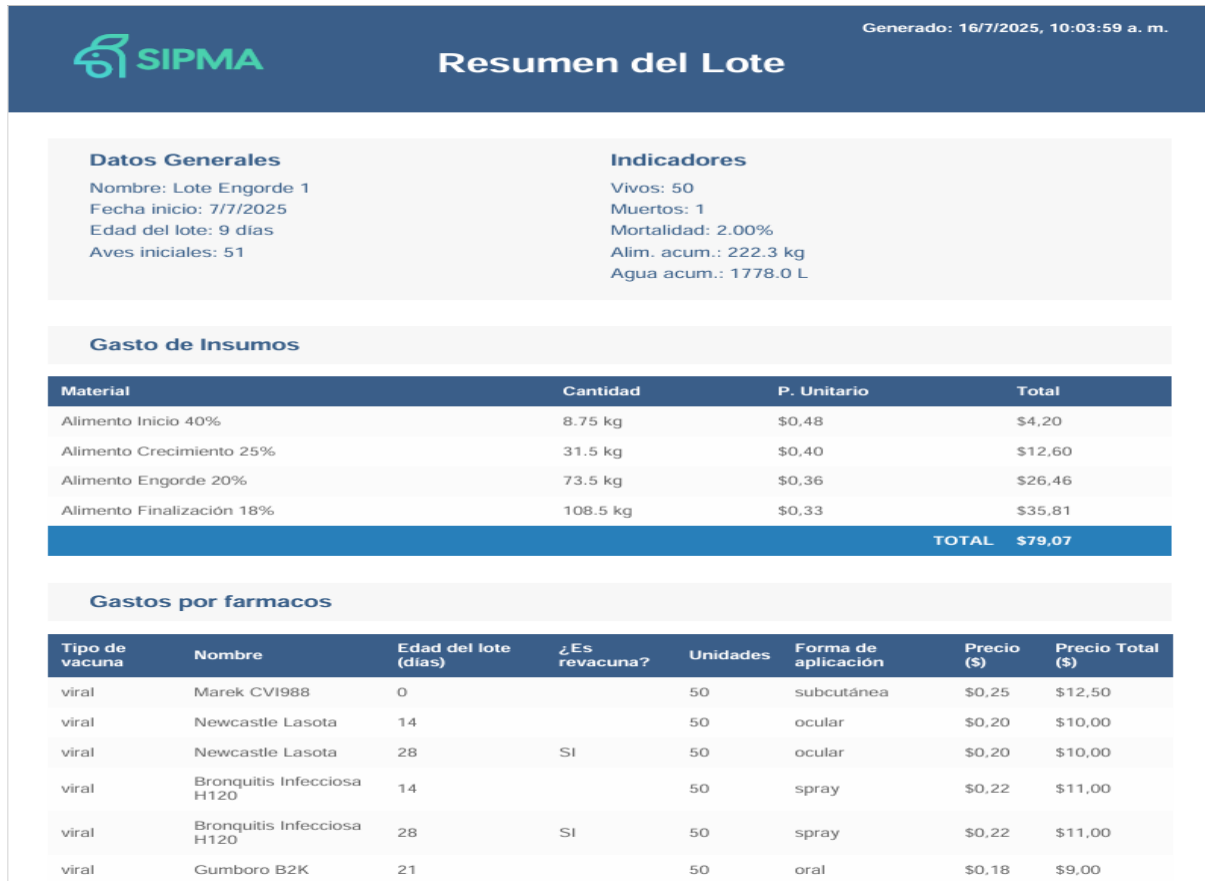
SIPMA

Generado: 16/7/2025, 10:03:59 a. m.

Resumen del Lote

Datos Generales
Nombre: Lote Engorde 1
Fecha inicio: 7/7/2025
Edad del lote: 9 días
Aves iniciales: 51

Indicadores
Vivos: 50
Muertos: 1
Mortalidad: 2.00%
Alim. acum.: 222.3 kg
Agua acum.: 1778.0 L

Gasto de Insumos

| Material | Cantidad | P. Unitario | Total |
|---|---|---|---|
| Alimento Inicio 40% | 8.75 kg | $0,48 | $4,20 |
| Alimento Crecimiento 25% | 31.5 kg | $0,40 | $12,60 |
| Alimento Engorde 20% | 73.5 kg | $0,36 | $26,46 |
| Alimento Finalización 18% | 108.5 kg | $0,33 | $35,81 |
| | | TOTAL | $79,07 |

Gastos por farmacos

| Tipo de vacuna | Nombre | Edad del lote (días) | ¿Es revacuna? | Unidades | Forma de aplicación | Precio ($) | Precio Total ($) |
|---|---|---|---|---|---|---|---|
| viral | Marek CVI988 | 0 | | 50 | subcutánea | $0,25 | $12,50 |
| viral | Newcastle Lasota | 14 | | 50 | ocular | $0,20 | $10,00 |
| viral | Newcastle Lasota | 28 | SI | 50 | ocular | $0,20 | $10,00 |
| viral | Bronquitis Infecciosa H120 | 14 | | 50 | spray | $0,22 | $11,00 |
| viral | Bronquitis Infecciosa H120 | 28 | SI | 50 | spray | $0,22 | $11,00 |
| viral | Gumboro B2K | 21 | | 50 | oral | $0,18 | $9,00 |